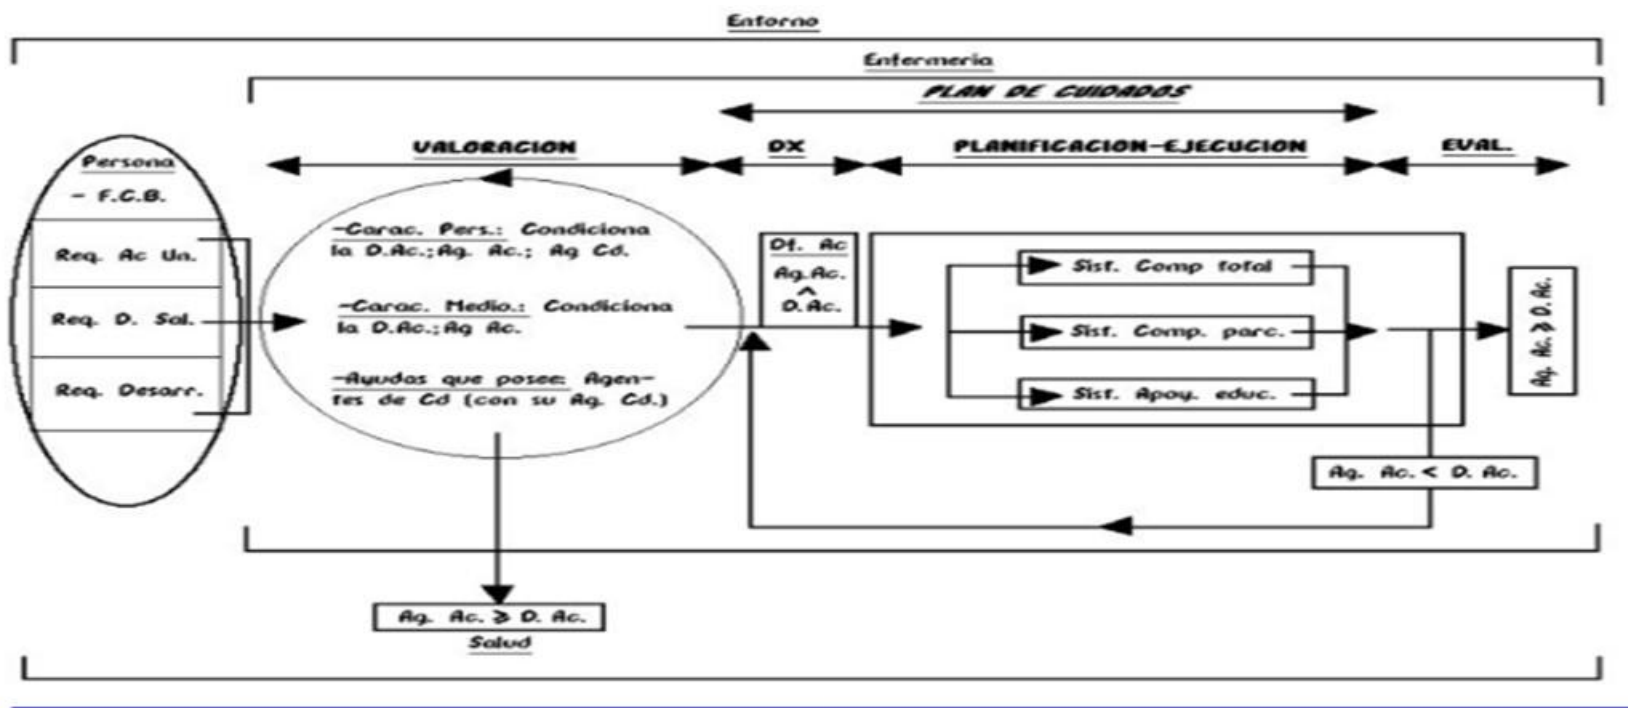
Entorno

Enfermeria

PLAN DE CUIDADOS

VALORACION

DX

PLANIFICACION-EJECUCION

EVAL.

Persona

- F.C.B.

Req. Ac Un.

Req. D. Sal.

Req. Desarr.

-Carac. Pers.: Condiciona la D.Ac.;Ag. Ac.; Ag Cd.

-Carac. Medio.: Condiciona la D.Ac.;Ag Ac.

-Ayudas que posee: Agentes de Cd (con su Ag. Cd.)

Df. Ac

Ag.Ac. ^ D.Ac.

Sist. Comp total

Sist. Comp. parc.

Sist. Apoy. educ.

Ag. Ac. $\geq$ D. Ac.

Ag. Ac. < D. Ac.

Ag. Ac. $\geq$ D. Ac.

Salud